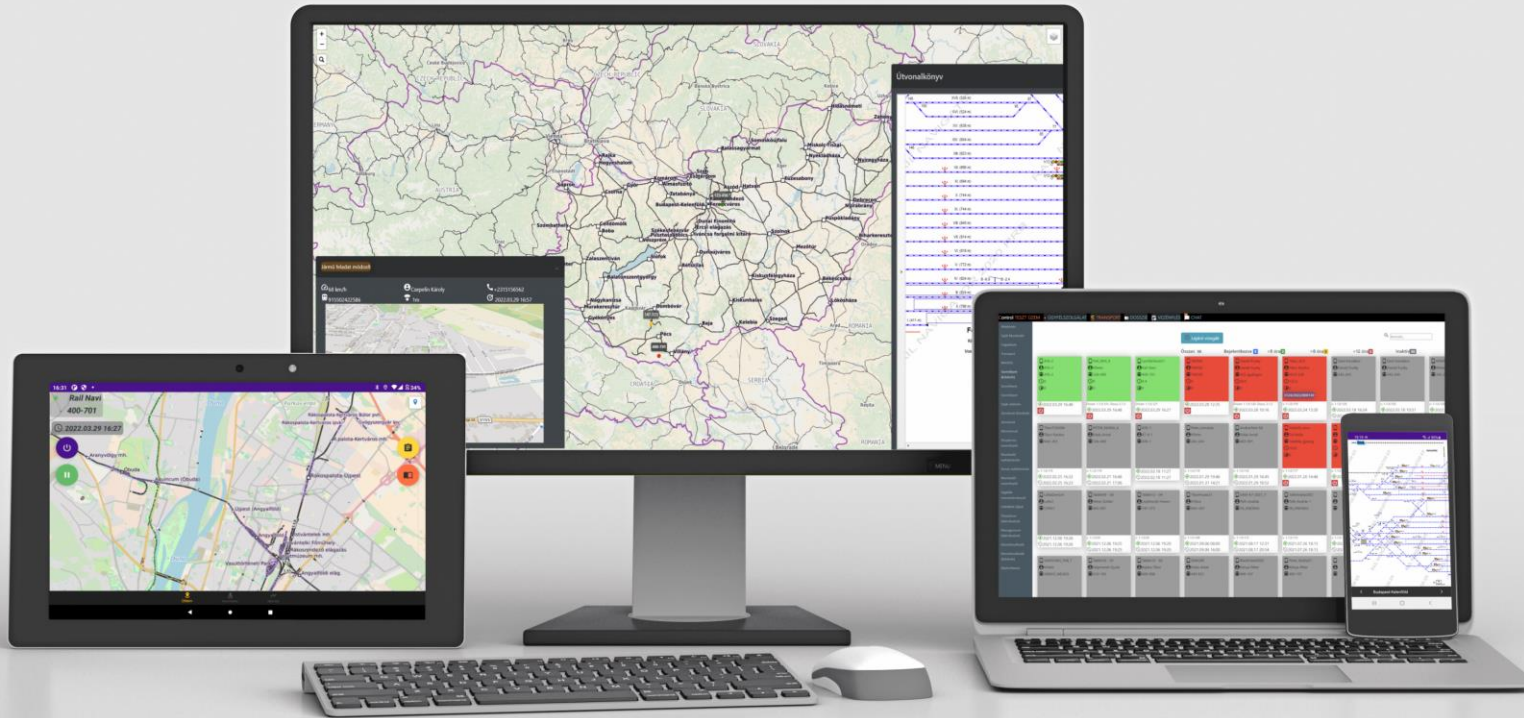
Útvonalkönyv

CZECH REPUBLIC

SLOVAKIA

AUSTRIA

ROMANIA

CROATIA

SERBIA

Budapest

Pécs

Szeged

Debrecen

Jármű felület mozgás

Cserpes Károly

+36301234567

2022.03.29 16:57

Rail Navi
400-701

2022.03.29 16:27

Aranyvölgy mh.

Óbuda

Aquincum (Óbuda)

Rákospalota-Újpest

Újpest (Angyalföld)

Angyalföld elág.

Összes

Bejelentkezve

Budapest-Keleti

MENU

16:31